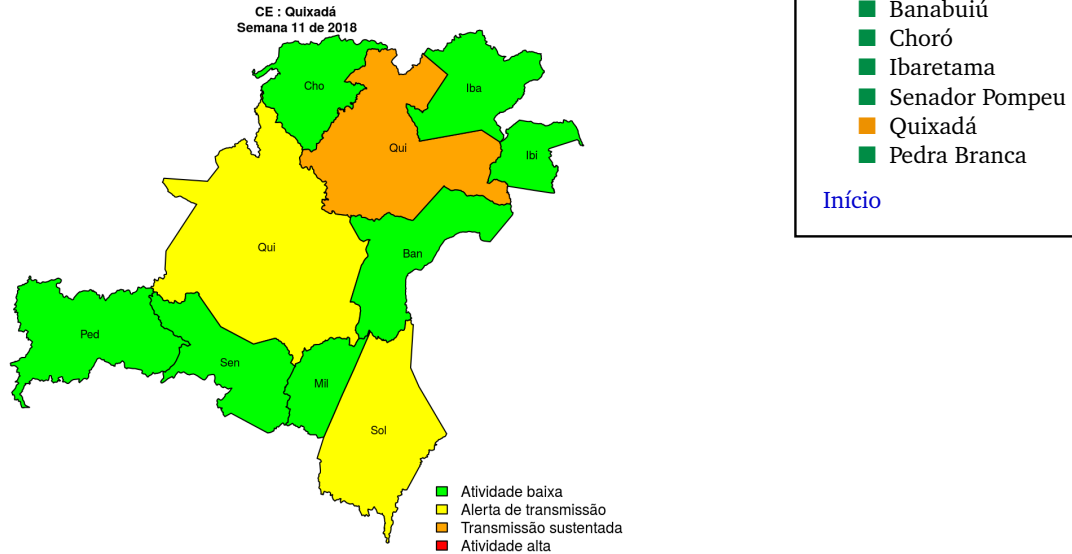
CE : Quixadá
Semana 11 de 2018

Cho
Iba
Qui
Ibi
Qui
Ban
Ped
Sen
Mil
Sol

Atividade baixa
Alerta de transmissão
Transmissão sustentada
Atividade alta

Banabuiú
Choró
Ibaretama
Senador Pompeu
Quixadá
Pedra Branca

Início